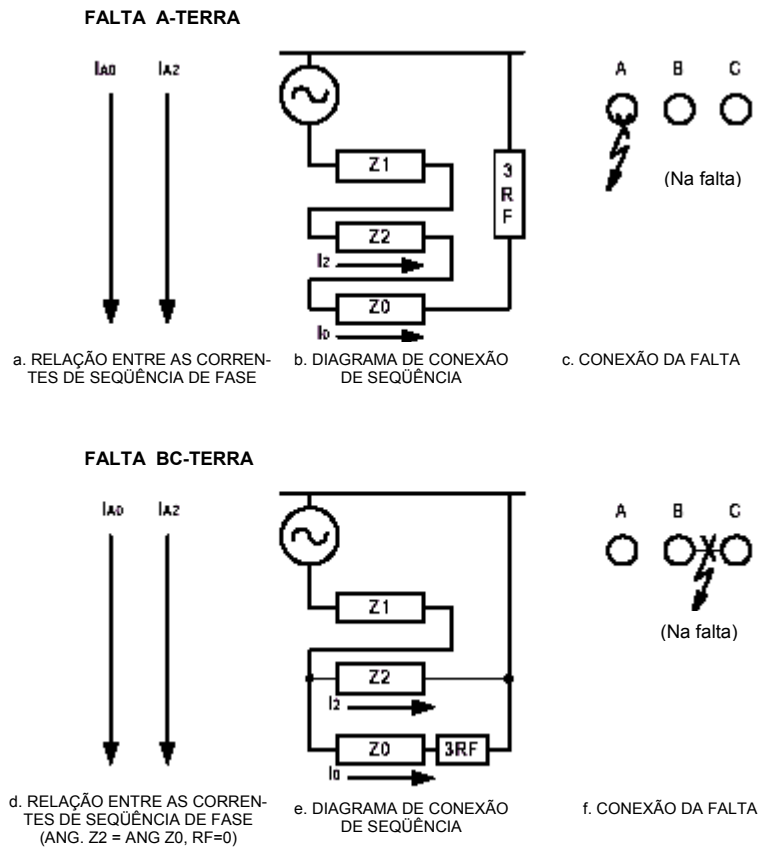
FALTA A-TERRA

$I_{A0}$ $I_{A2}$

Z1

Z2

$I_2$

Z0

$I_0$

3 R F

A B C

(Na falta)

a. RELAÇÃO ENTRE AS CORRENTES DE SEQÜÊNCIA DE FASE

b. DIAGRAMA DE CONEXÃO DE SEQÜÊNCIA

c. CONEXÃO DA FALTA

FALTA BC-TERRA

$I_{A0}$ $I_{A2}$

Z1

Z2

$I_2$

Z0

3RF

$I_0$

A B C

(Na falta)

d. RELAÇÃO ENTRE AS CORRENTES DE SEQÜÊNCIA DE FASE (ANG. Z2 = ANG Z0, RF=0)

e. DIAGRAMA DE CONEXÃO DE SEQÜÊNCIA

f. CONEXÃO DA FALTA